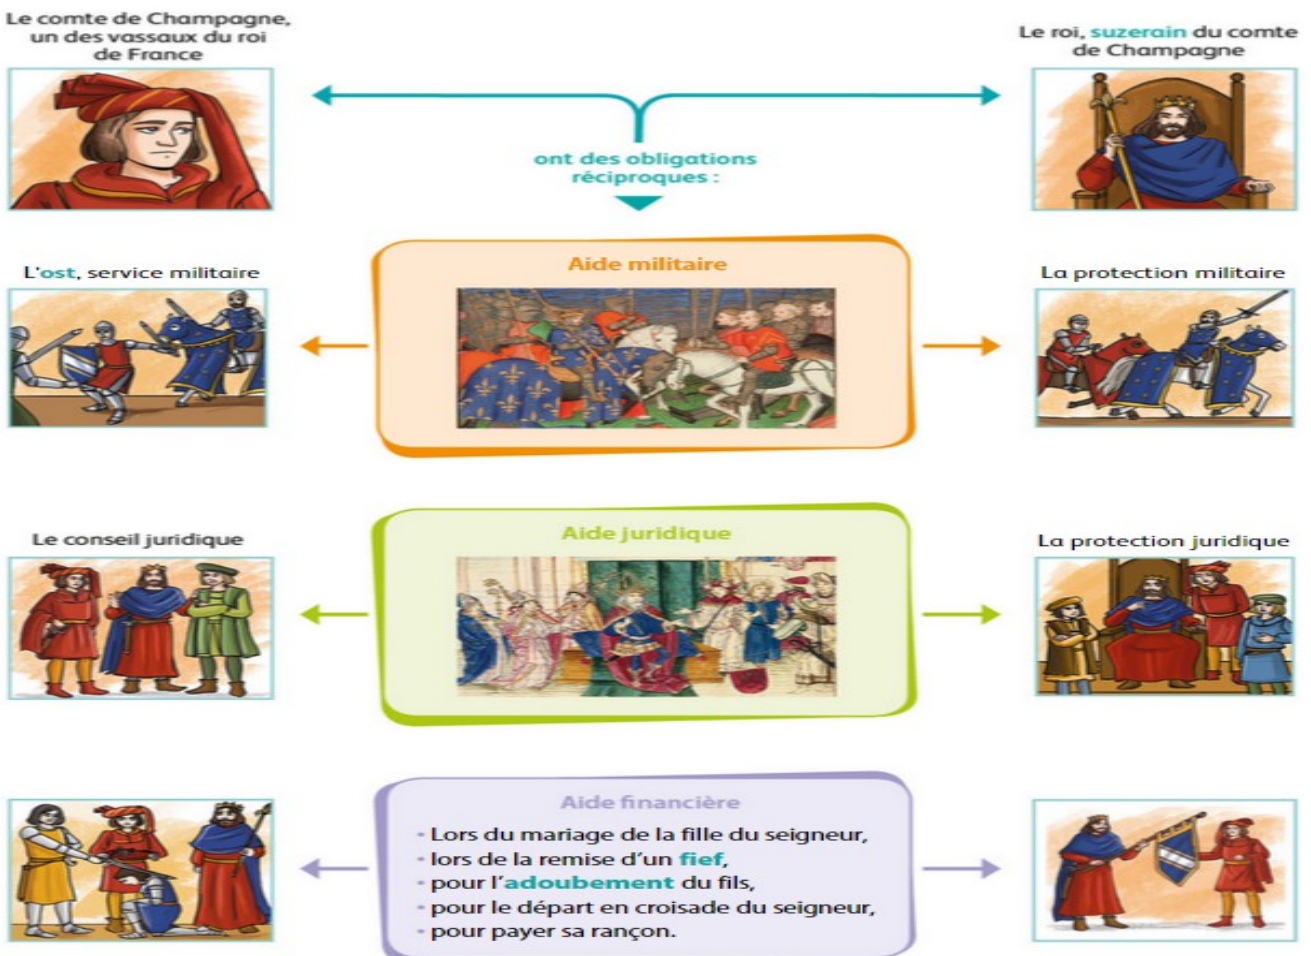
Le comte de Champagne, un des vassaux du roi de France

Le roi, suzerain du comte de Champagne

ont des obligations réciproques :

L'ost, service militaire

Aide militaire

La protection militaire

Le conseil juridique

Aide juridique

La protection juridique

Aide financière

- Lors du mariage de la fille du seigneur,
- lors de la remise d'un fief,
- pour l'adoubement du fils,
- pour le départ en croisade du seigneur,
- pour payer sa rançon.